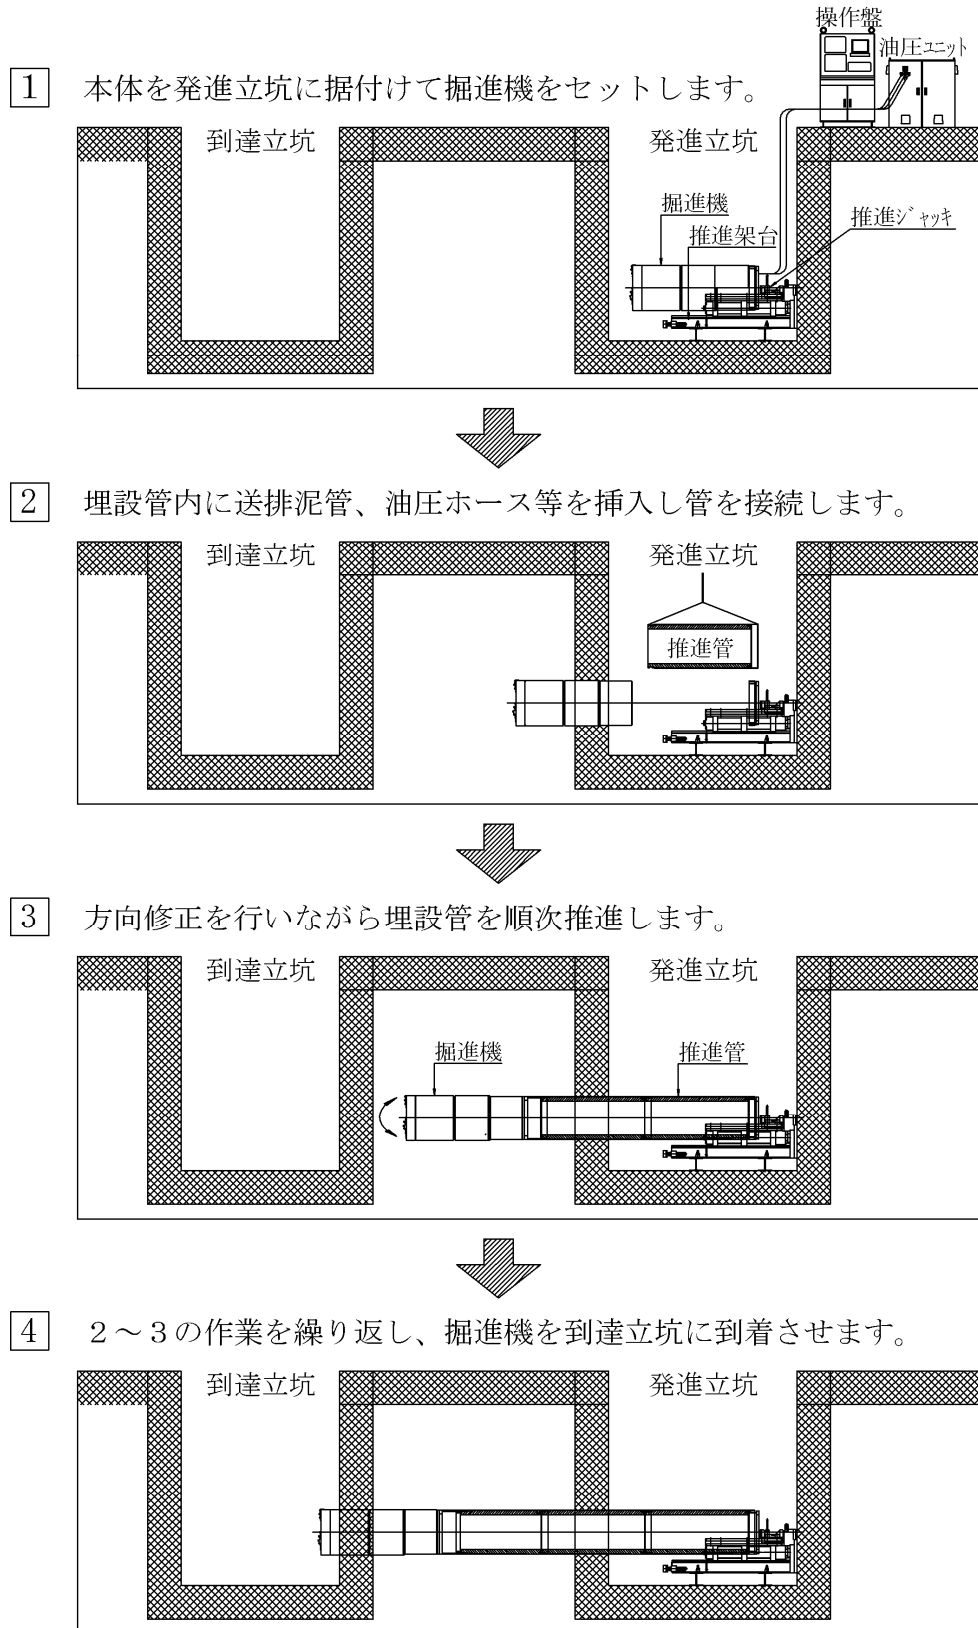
1 本体を発進立坑に据付けて掘進機をセットします。

操作盤

油圧ユニット

到達立坑

発進立坑

掘進機

推進架台

推進ジャッキ

2 埋設管内に送排泥管、油圧ホース等を挿入し管を接続します。

到達立坑

発進立坑

推進管

3 方向修正を行いながら埋設管を順次推進します。

到達立坑

発進立坑

掘進機

推進管

4 2～3の作業を繰り返し、掘進機を到達立坑に到着させます。

到達立坑

発進立坑